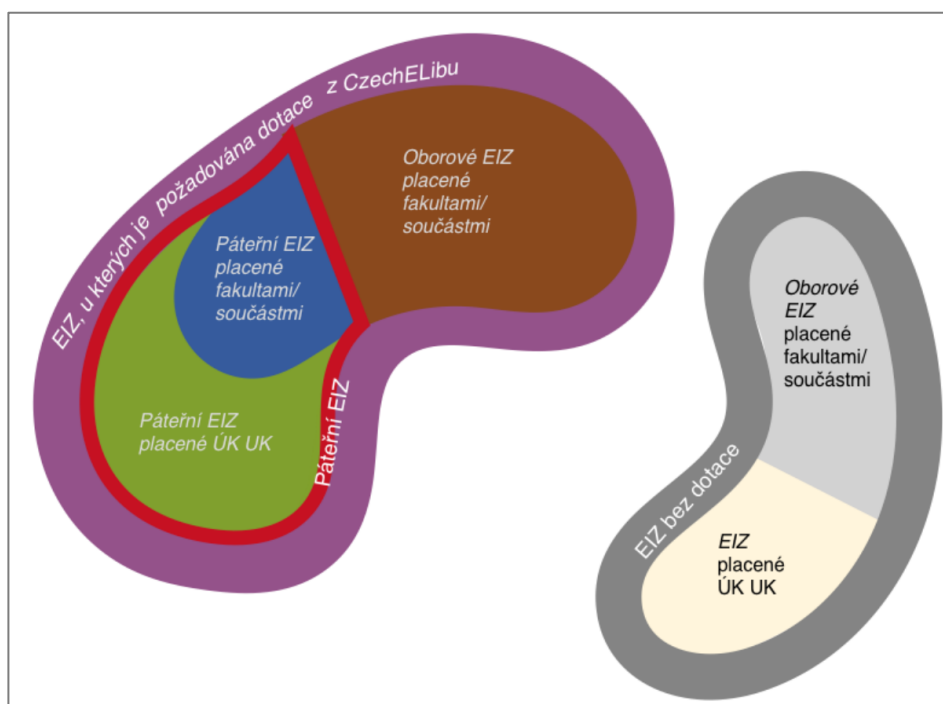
EIZ, u kterých je požadována dotace z CzechELibu

Oborové EIZ placené fakultami/ součástmi

Páteřní EIZ placené fakultami/ součástmi

Páteřní EIZ placené ÚK UK

Páteřní EIZ

EIZ bez dotace

Oborové EIZ placené fakultami/ součástmi

EIZ placené ÚK UK